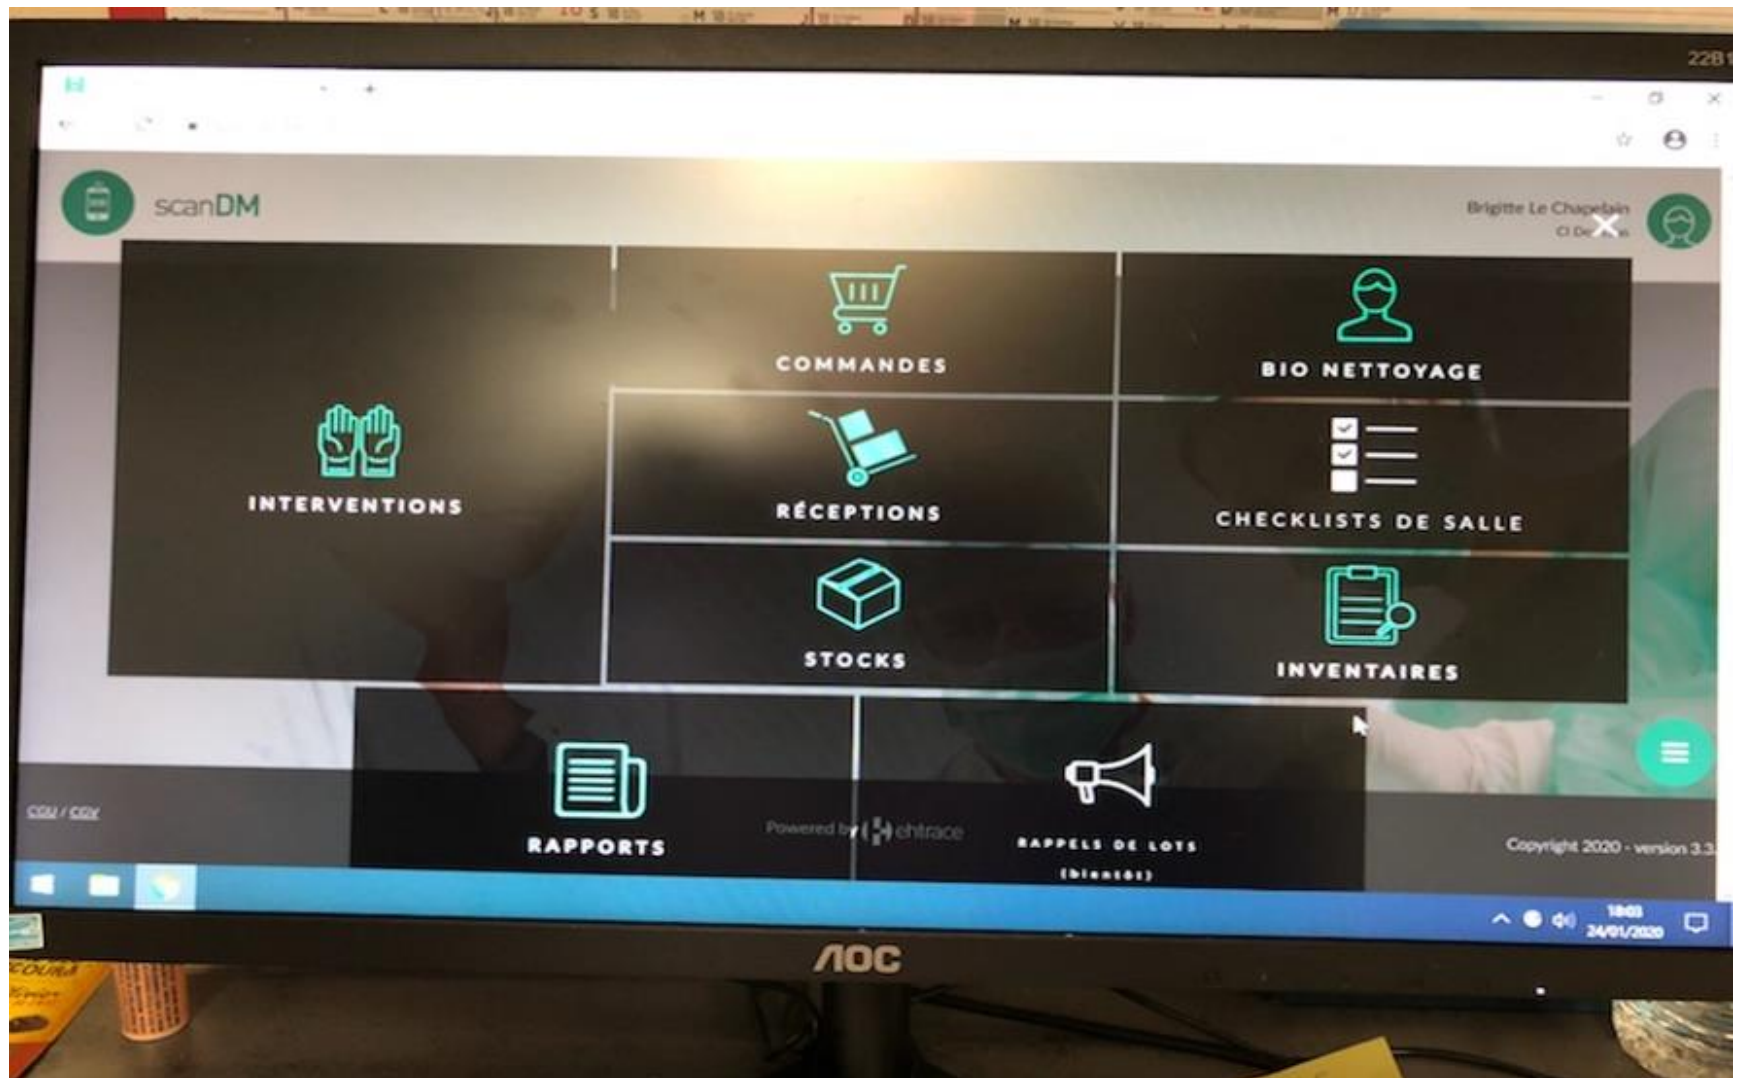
scanDM

Brigitte Le Chapelain
Cl De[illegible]

COMMANDES

BIO NETTOYAGE

INTERVENTIONS

RÉCEPTIONS

CHECKLISTS DE SALLE

STOCKS

INVENTAIRES

CGU / CGV

RAPPORTS

Powered by ehtrace

RAPPELS DE LOTS
(bientôt)

Copyright 2020 - version 3.3

18:03
24/01/2020

AOC